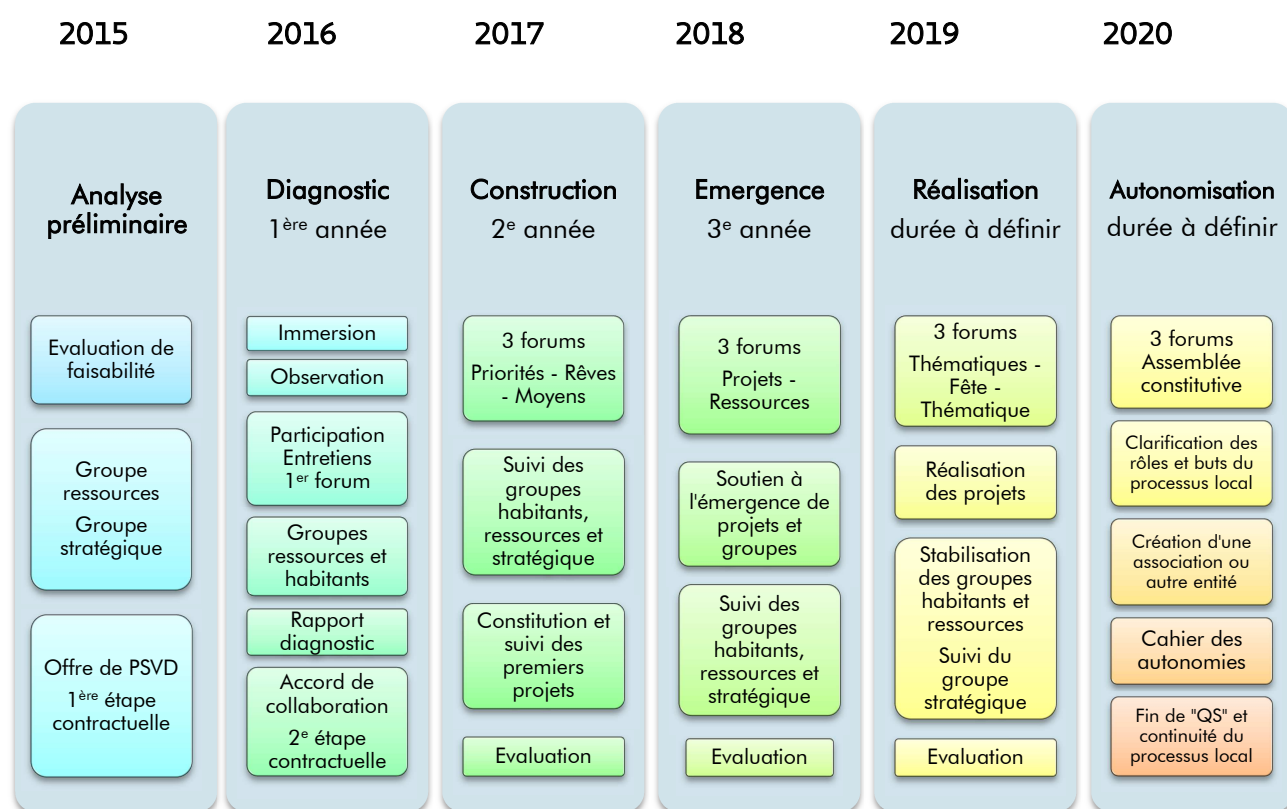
2015

Analyse préliminaire

Evaluation de faisabilité

Groupe ressources
Groupe stratégique

Offre de PSVD
1ère étape contractuelle

2016

Diagnostic
1ère année

Immersion

Observation

Participation
Entretiens
1er forum

Groupes ressources et habitants

Rapport diagnostic

Accord de collaboration
2e étape contractuelle

2017

Construction
2e année

3 forums
Priorités - Rêves - Moyens

Suivi des groupes habitants, ressources et stratégique

Constitution et suivi des premiers projets

Evaluation

2018

Emergence
3e année

3 forums
Projets - Ressources

Soutien à l'émergence de projets et groupes

Suivi des groupes habitants, ressources et stratégique

Evaluation

2019

Réalisation
durée à définir

3 forums
Thématiques - Fête - Thématique

Réalisation des projets

Stabilisation des groupes habitants et ressources
Suivi du groupe stratégique

Evaluation

2020

Autonomisation
durée à définir

3 forums
Assemblée constitutive

Clarification des rôles et buts du processus local

Création d'une association ou autre entité

Cahier des autonomies

Fin de "QS" et continuité du processus local